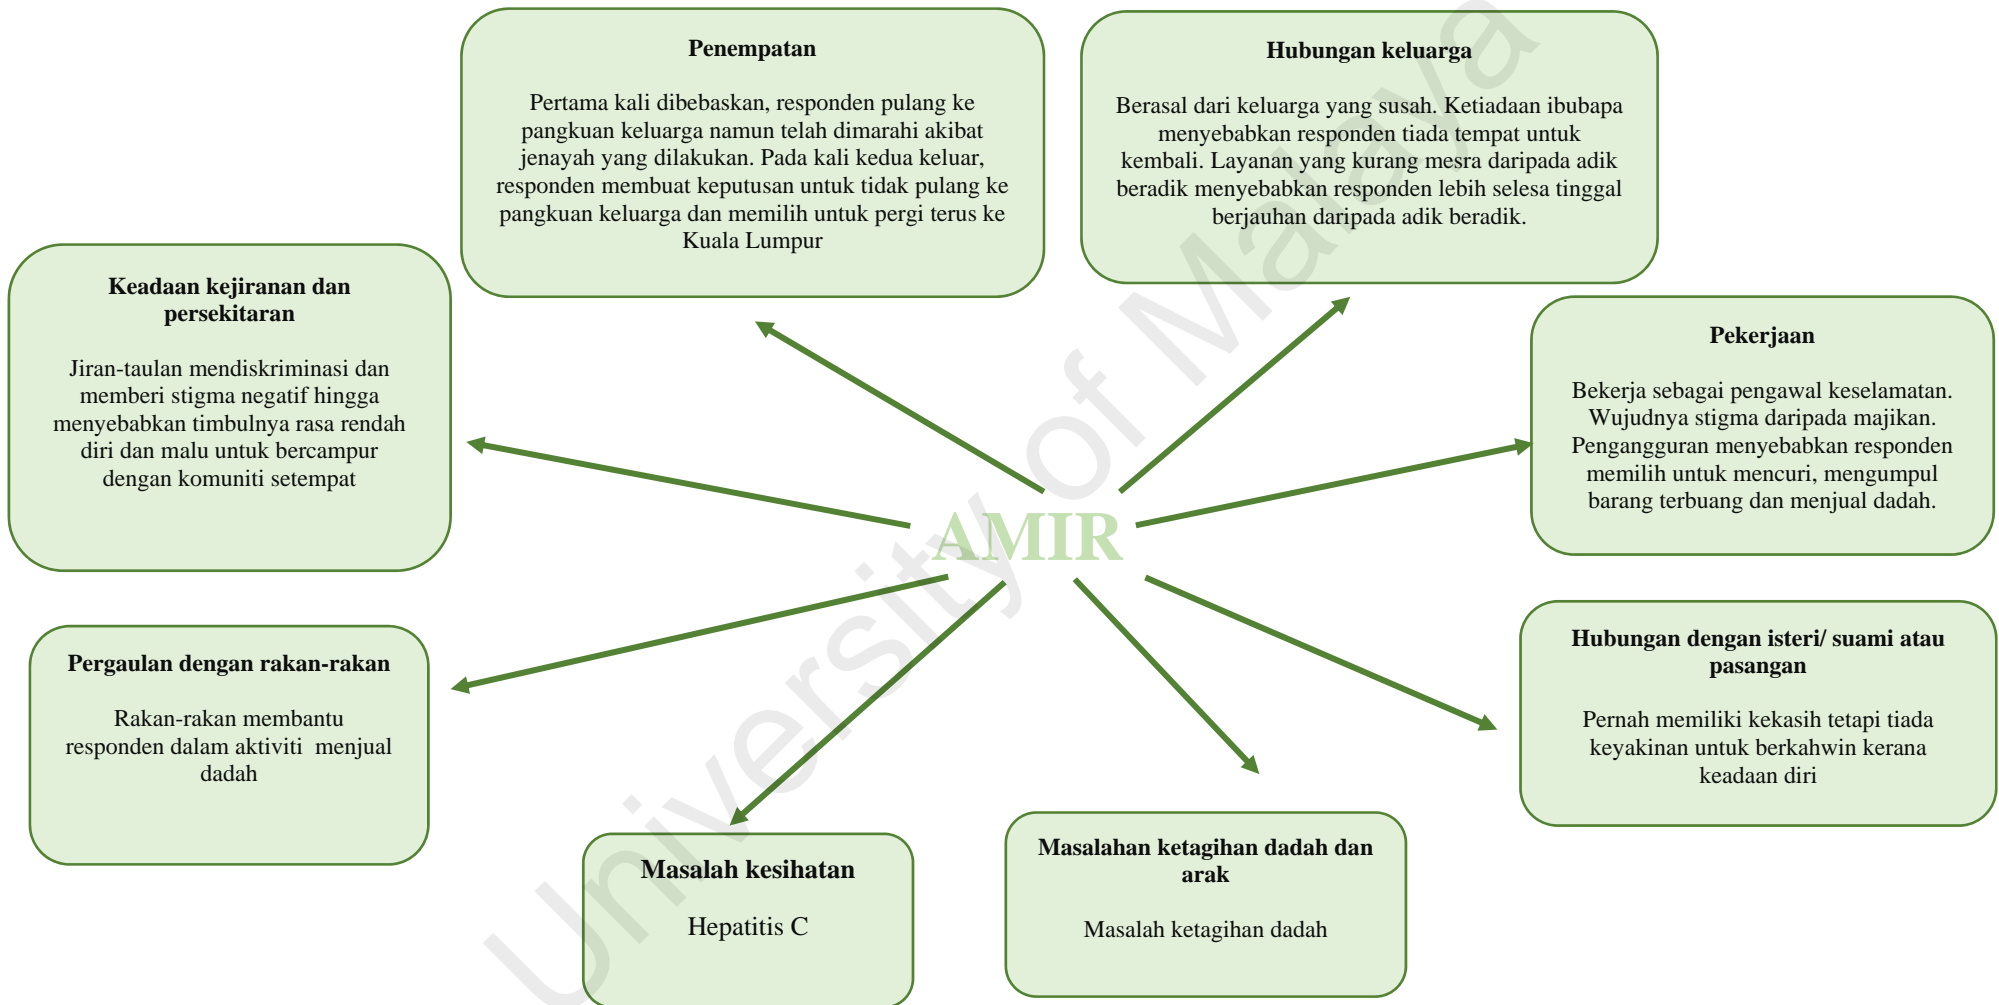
**Penempatan**

Pertama kali dibebaskan, responden pulang ke pangkuan keluarga namun telah dimarahi akibat jenayah yang dilakukan. Pada kali kedua keluar, responden membuat keputusan untuk tidak pulang ke pangkuan keluarga dan memilih untuk pergi terus ke Kuala Lumpur

**Hubungan keluarga**

Berasal dari keluarga yang susah. Ketiadaan ibubapa menyebabkan responden tiada tempat untuk kembali. Layanan yang kurang mesra daripada adik beradik menyebabkan responden lebih selesa tinggal berjauhan daripada adik beradik.

**Keadaan kejiranan dan persekitaran**

Jiran-taulan mendiskriminasi dan memberi stigma negatif hingga menyebabkan timbulnya rasa rendah diri dan malu untuk bercampur dengan komuniti setempat

**Pekerjaan**

Bekerja sebagai pengawal keselamatan. Wujudnya stigma daripada majikan. Pengangguran menyebabkan responden memilih untuk mencuri, mengumpul barang terbuang dan menjual dadah.

AMIR

**Pergaulan dengan rakan-rakan**

Rakan-rakan membantu responden dalam aktiviti menjual dadah

**Hubungan dengan isteri/ suami atau pasangan**

Pernah memiliki kekasih tetapi tiada keyakinan untuk berkahwin kerana keadaan diri

**Masalah kesihatan**

Hepatitis C

**Masalahan ketagihan dadah dan arak**

Masalah ketagihan dadah

University of Malaya